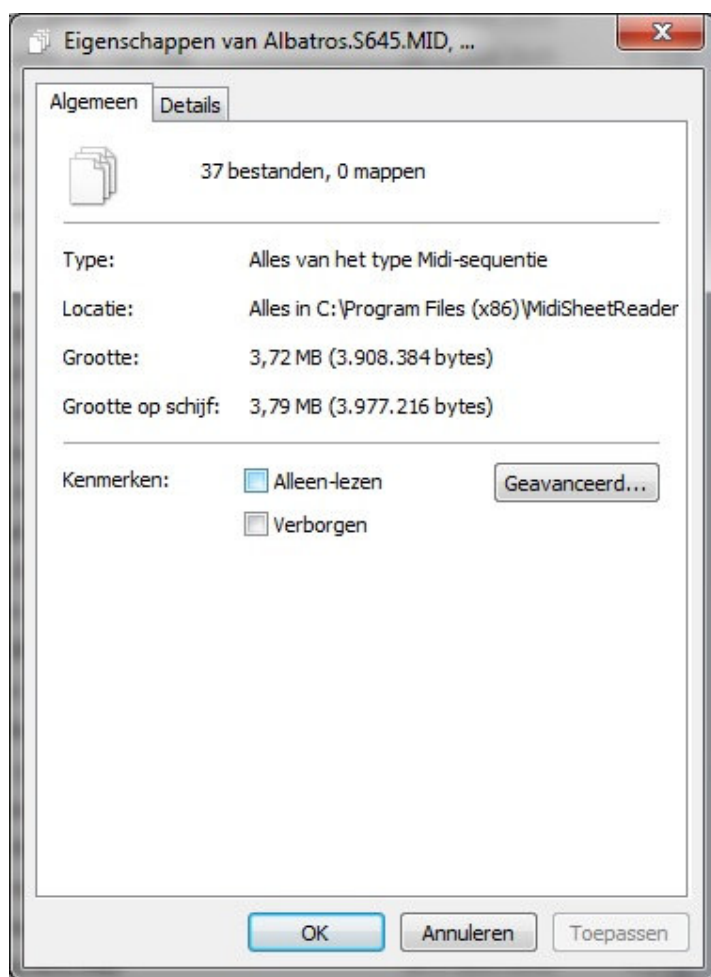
Eigenschappen van Albatros.S645.MID, ...

X

Algemeen

Details

37 bestanden, 0 mappen

Type: Alles van het type Midi-sequentie

Locatie: Alles in C:\Program Files (x86)\MidiSheetReader

Grootte: 3,72 MB (3.908.384 bytes)

Grootte op schijf: 3,79 MB (3.977.216 bytes)

Kenmerken:

Alleen-lezen

Verborgen

Geavanceerd...

OK

Annuleren

Toepassen